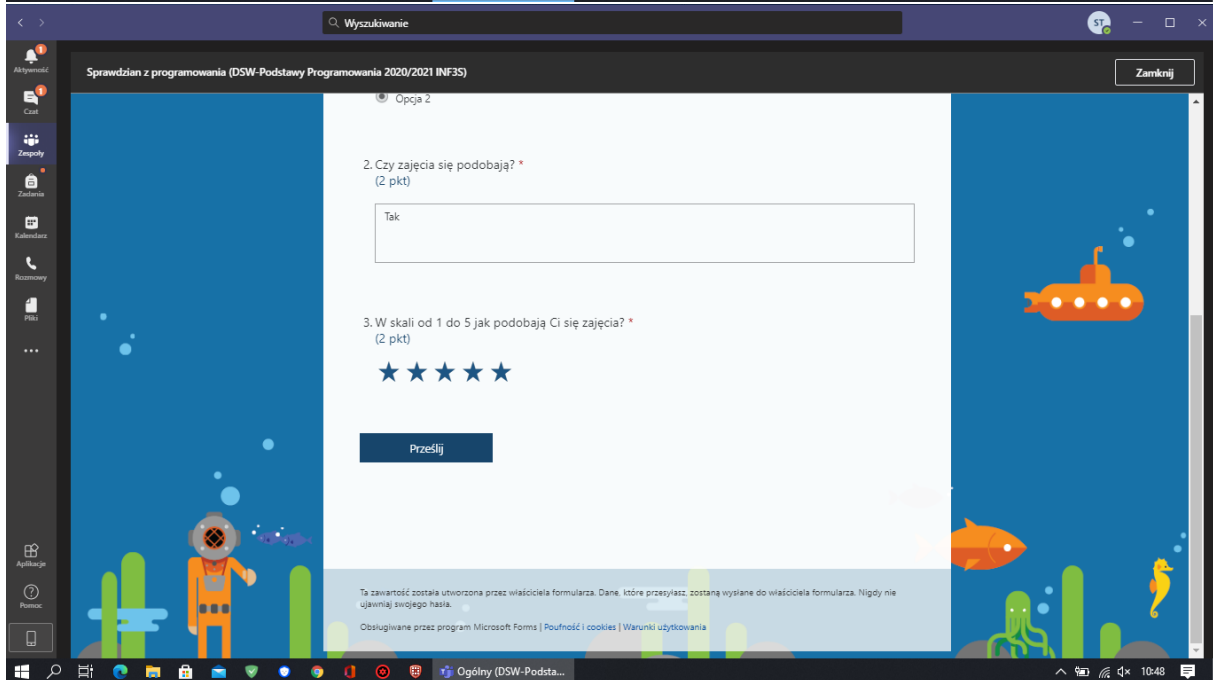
Wyszukiwanie

ST

Aktywność

Czat

Zespoły

Zadania

Kalendarz

Rozmowy

Pliki

...

Aplikacje

Pomoc

Sprawdzian z programowania (DSW-Podstawy Programowania 2020/2021 INF3S)

Zamknij

Opcja 2

2. Czy zajęcia się podobają? *
(2 pkt)

Tak

3. W skali od 1 do 5 jak podobają Ci się zajęcia? *
(2 pkt)

★★★★★

Prześlij

Ta zawartość została utworzona przez właściciela formularza. Dane, które przesyłasz, zostaną wysłane do właściciela formularza. Nigdy nie ujawniaj swojego hasła.

Obsługiwane przez program Microsoft Forms | Poufność i cookies | Warunki użytkowania

Ogólny (DSW-Podsta...

10:48